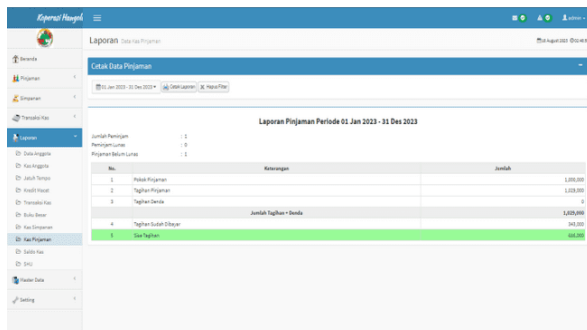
Koperasi Hangeli ≡

Laporan Data Kas Pinjaman

Beranda
Pinjaman
Simpanan
Transaksi Kas
Laporan
Data Anggota
Kas Anggota
Jatuh Tempo
Kredit Macet
Transaksi Kas
Buku Besar
Kas Simpanan
Kas Pinjaman
Saldo Kas
SHU
Master Data
Setting

Cetak Data Pinjaman

01 Jan 2023 - 31 Des 2023 | Cetak Laporan | Hapus Filter

Laporan Pinjaman Periode 01 Jan 2023 - 31 Des 2023

Jumlah Peminjam : 1
Peminjam Lunas : 0
Pinjaman Belum Lunas : 1

| No. | Keterangan | Jumlah |
|---|---|---|
| 1 | Pokok Pinjaman | 1,000,000 |
| 2 | Tagihan Pinjaman | 1,020,000 |
| 3 | Tagihan Denda | 0 |
| | Jumlah Tagihan + Denda | 1,020,000 |
| 4 | Tagihan Sudah Dibayar | 340,000 |
| 5 | Sisa Tagihan | 680,000 |